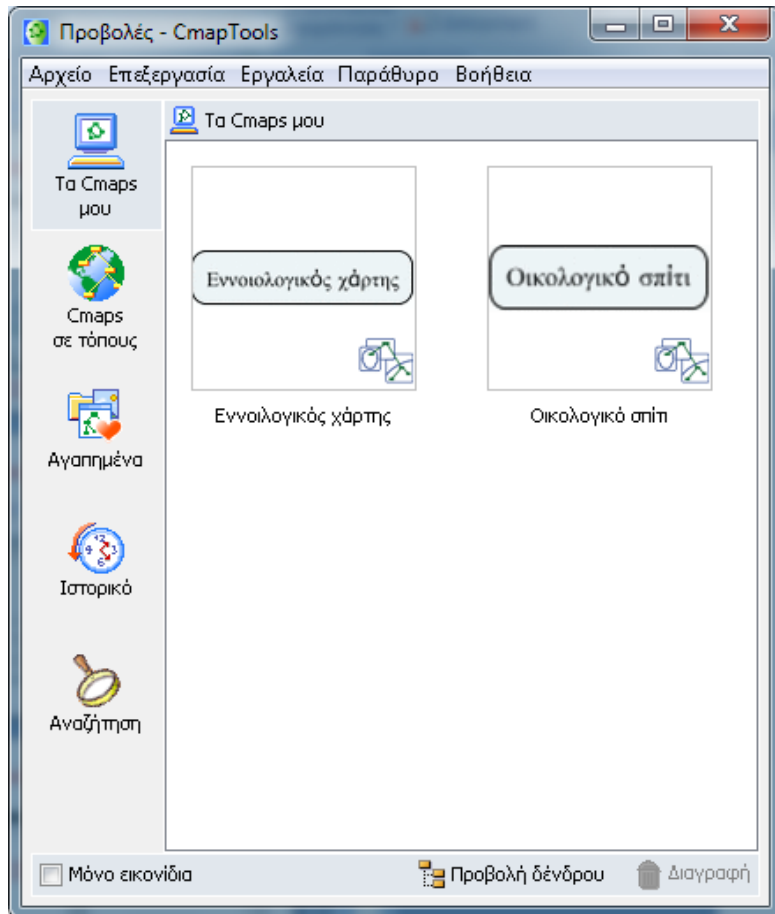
Προβολές - CmapTools

Αρχείο Επεξεργασία Εργαλεία Παράθυρο Βοήθεια

Τα Cmaps μου

Τα Cmaps μου

Cmaps σε τόπους

Αγαπημένα

Ιστορικό

Αναζήτηση

Εννοιολογικός χάρτης

Εννοιολογικός χάρτης

Οικολογικό σπίτι

Οικολογικό σπίτι

Μόνο εικονίδια

Προβολή δένδρου

Διαγραφή